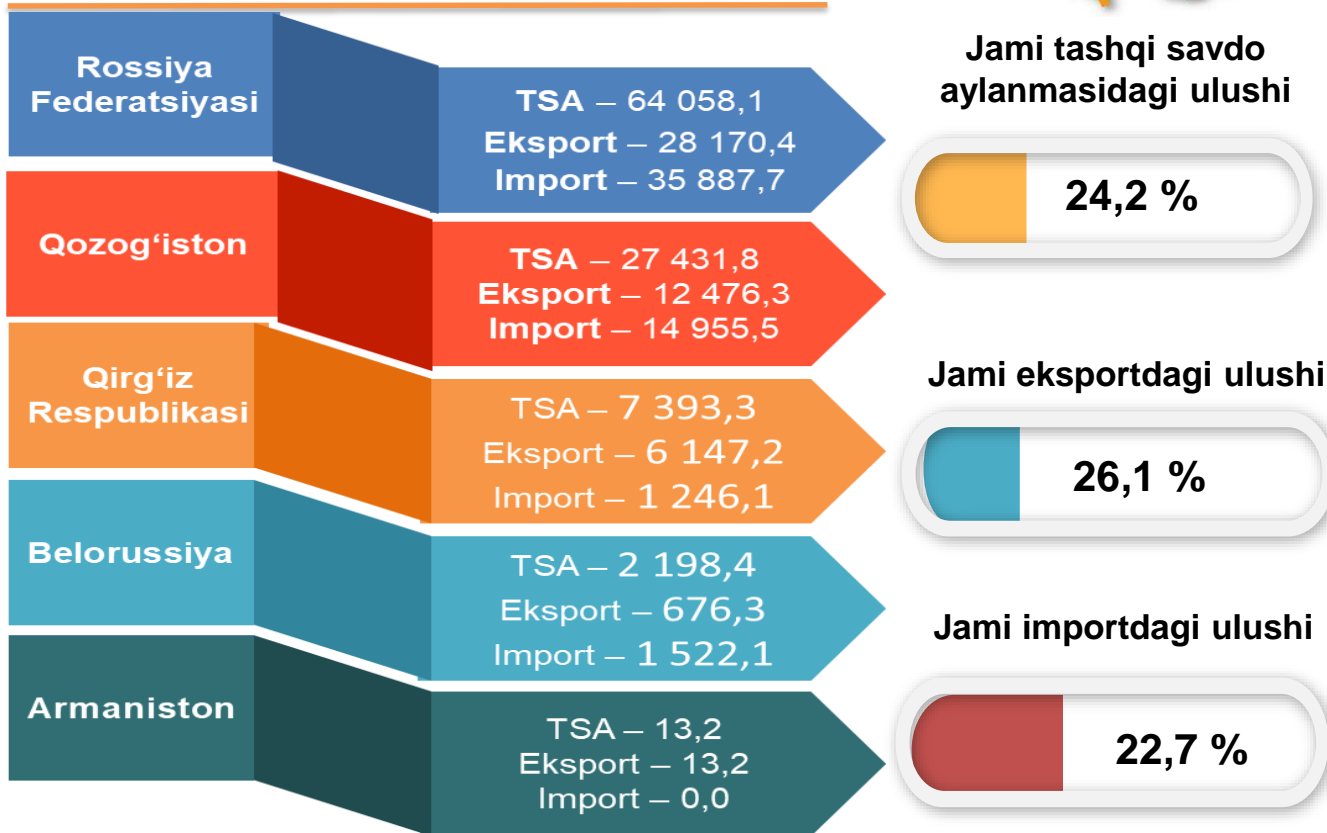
Rossiya Federatsiyasi

TSA – 64 058,1
Eksport – 28 170,4
Import – 35 887,7

Qozog‘iston

TSA – 27 431,8
Eksport – 12 476,3
Import – 14 955,5

Qirg‘iz Respublikasi

TSA – 7 393,3
Eksport – 6 147,2
Import – 1 246,1

Belorussiya

TSA – 2 198,4
Eksport – 676,3
Import – 1 522,1

Armaniston

TSA – 13,2
Eksport – 13,2
Import – 0,0

Jami tashqi savdo aylanmasidagi ulushi

24,2 %

Jami eksportdagi ulushi

26,1 %

Jami importdagi ulushi

22,7 %